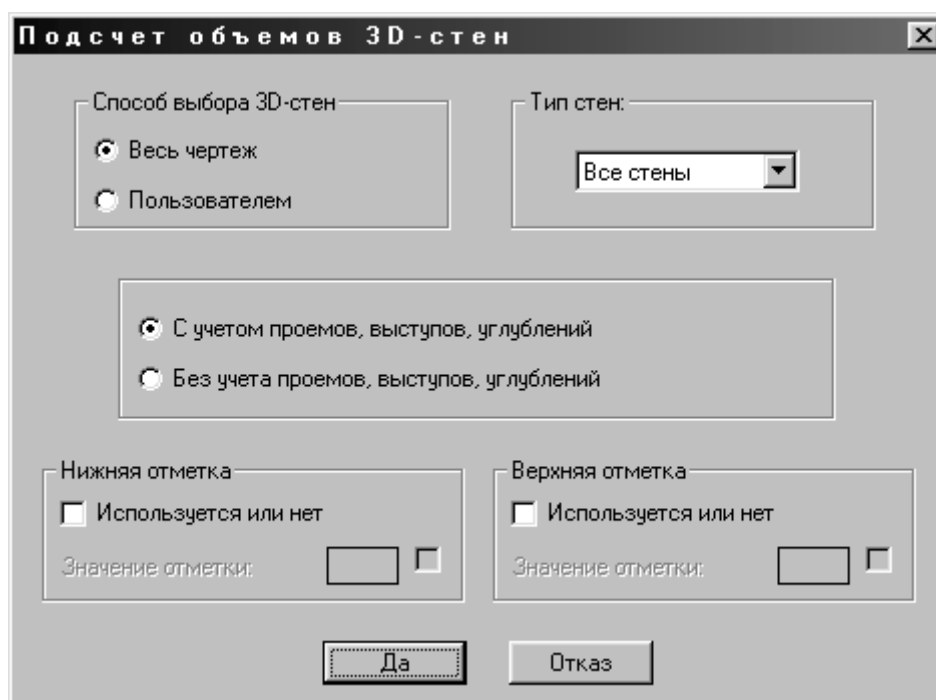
Подсчет объемов 3D-стен

Способ выбора 3D-стен
Весь чертеж
Пользователем

Тип стен:
Все стены

С учетом проемов, выступов, углублений
Без учета проемов, выступов, углублений

Нижняя отметка
Используется или нет
Значение отметки:

Верхняя отметка
Используется или нет
Значение отметки:

Да
Отказ